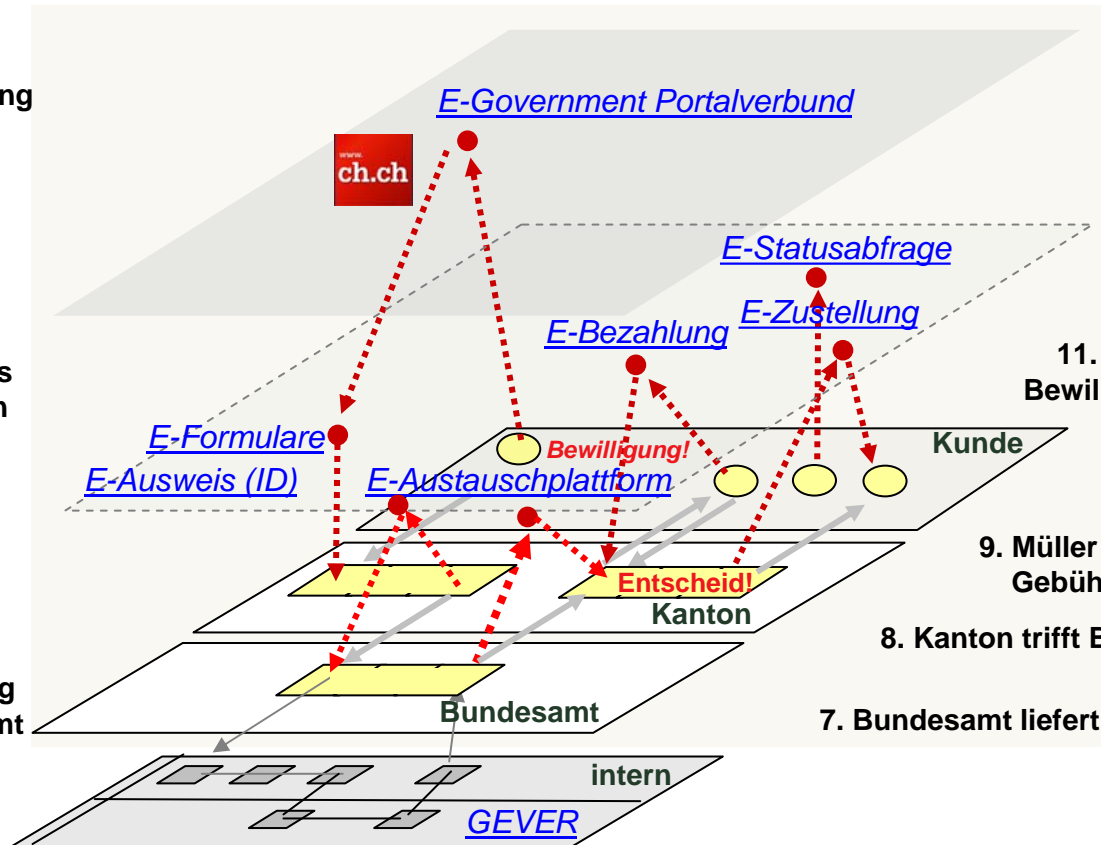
ng

E-Government Portalverbund

www.
ch.ch

E-Statusabfrage

E-Zustellung

E-Bezahlung

s
n

11.
Bewil

E-Formulare

Bewilligung!

Kunde

E-Ausweis (ID)

E-Austauschplattform

9. Müller
Gebüh

Entscheid!

Kanton

8. Kanton trifft E

g
nt

Bundesamt

7. Bundesamt liefert

intern

GEVER